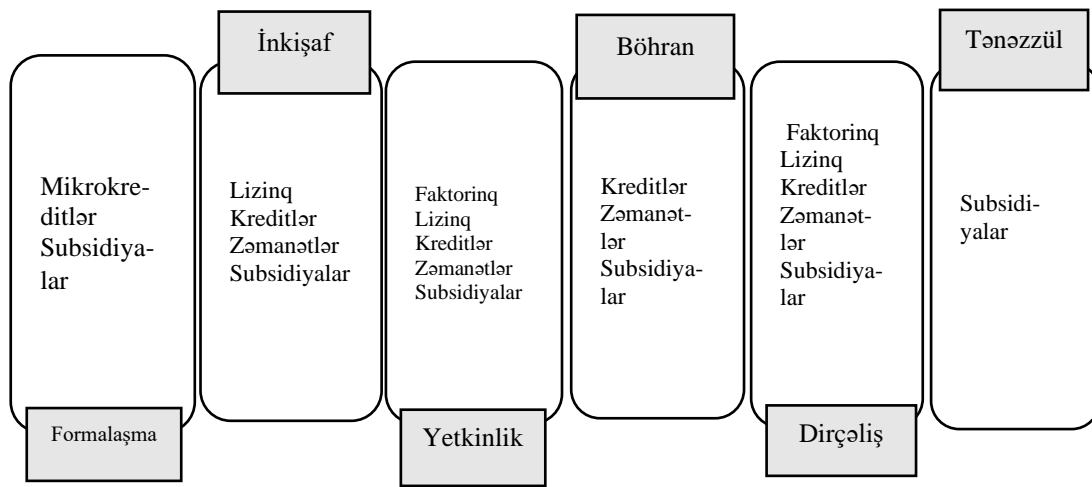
İnkişaf

Böhran

Tənəzzül

Mikrokreditlər
Subsidiyalar

Lizinq
Kreditlər
Zəmanətlər
Subsidiyalar

Faktorinq
Lizinq
Kreditlər
Zəmanətlər
Subsidiyalar

Kreditlər
Zəmanətlər
Subsidiyalar

Faktorinq
Lizinq
Kreditlər
Zəmanətlər
Subsidiyalar

Subsidiyalar

Formalaşma

Yetkinlik

Dirçəliş